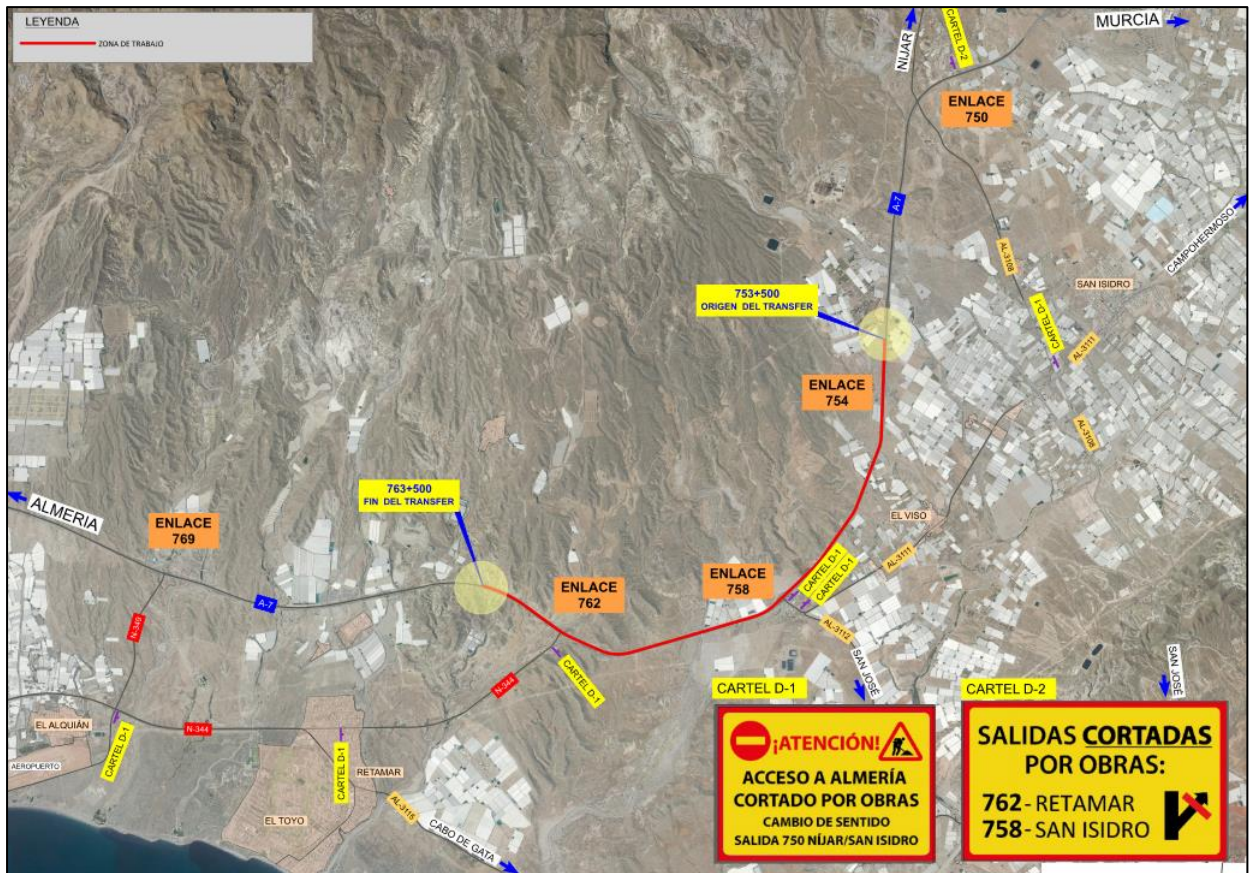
LEYENDA
ZONA DE TRABAJO

NÍJAR
CARTEL D-2
MURCIA
ENLACE 750
A-7
AL-3108
CAMPOHERMOSO
SAN ISIDRO
CARTEL D-1
AL-3111
753+500
ORIGEN DEL TRANSFER
ENLACE 754
AL-3108
763+500
FIN DEL TRANSFER
ALMERIA
ENLACE 769
EL VISO
CARTEL D-1
CARTEL D-1
AL-3111
ENLACE 762
ENLACE 758
A-7
N-340
AL-3112
CARTEL D-1
N-344
SAN JOSÉ
SAN JOSÉ
CARTEL D-1
CARTEL D-2
EL ALQUIÁN
N-344
AEROPUERTO
CARTEL D-1
CARTEL D-1
RETAMAR
AL-3115
EL TOYO
CABO DE GATA

¡ATENCIÓN!
ACCESO A ALMERÍA CORTADO POR OBRAS
CAMBIO DE SENTIDO
SALIDA 750 NÍJAR/SAN ISIDRO

SALIDAS CORTADAS POR OBRAS:
762 - RETAMAR
758 - SAN ISIDRO